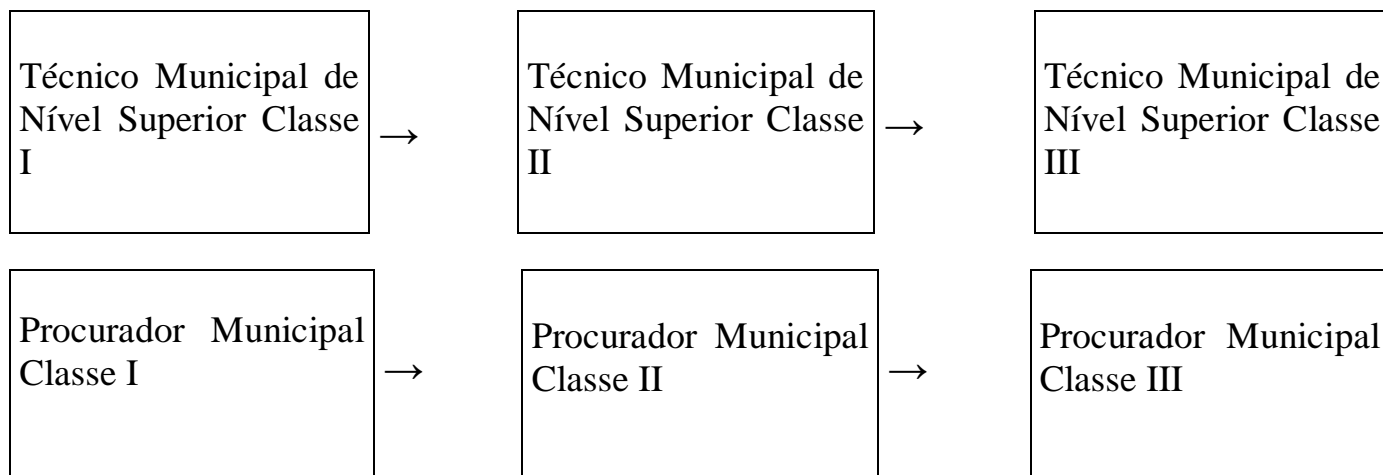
Técnico Municipal de Nível Superior Classe I → Técnico Municipal de Nível Superior Classe II → Técnico Municipal de Nível Superior Classe III

Procurador Municipal Classe I → Procurador Municipal Classe II → Procurador Municipal Classe III